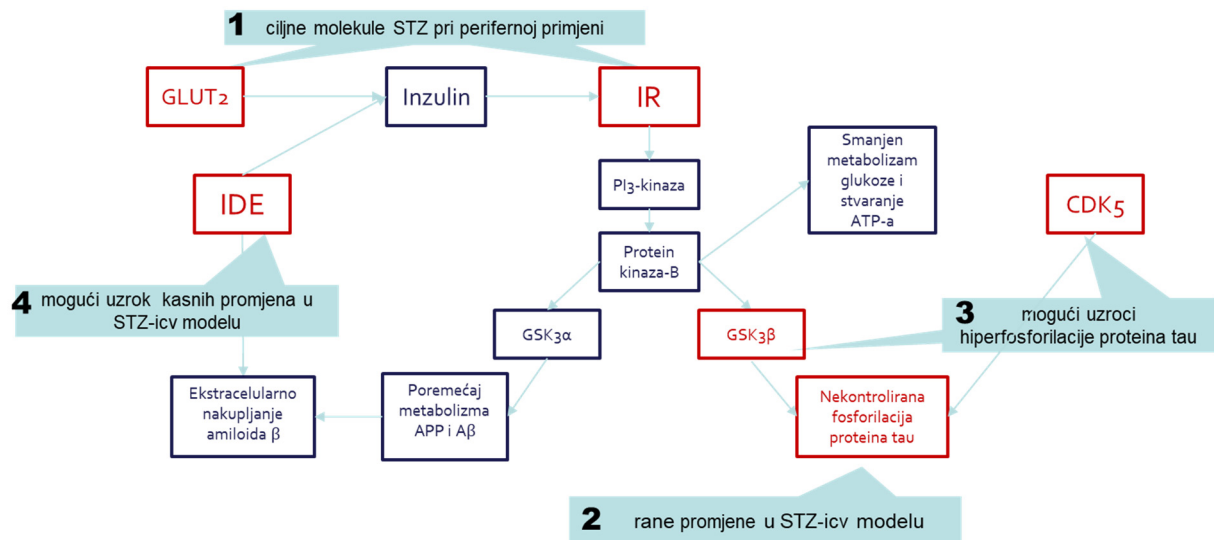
1 ciljne molekule STZ pri perifernoj primjeni

GLUT2

Inzulin

IR

IDE

PI3-kinaza

Smanjen metabolizam glukoze i stvaranje ATP-a

CDK5

Protein kinaza-B

4 mogući uzrok kasnih promjena u STZ-icv modelu

GSK3α

GSK3β

3 mogući uzroci hiperfosforilacije proteina tau

Ekstracelularno nakupljanje amiloida β

Poremećaj metabolizma APP i Aβ

Nekontrolirana fosforilacija proteina tau

2 rane promjene u STZ-icv modelu